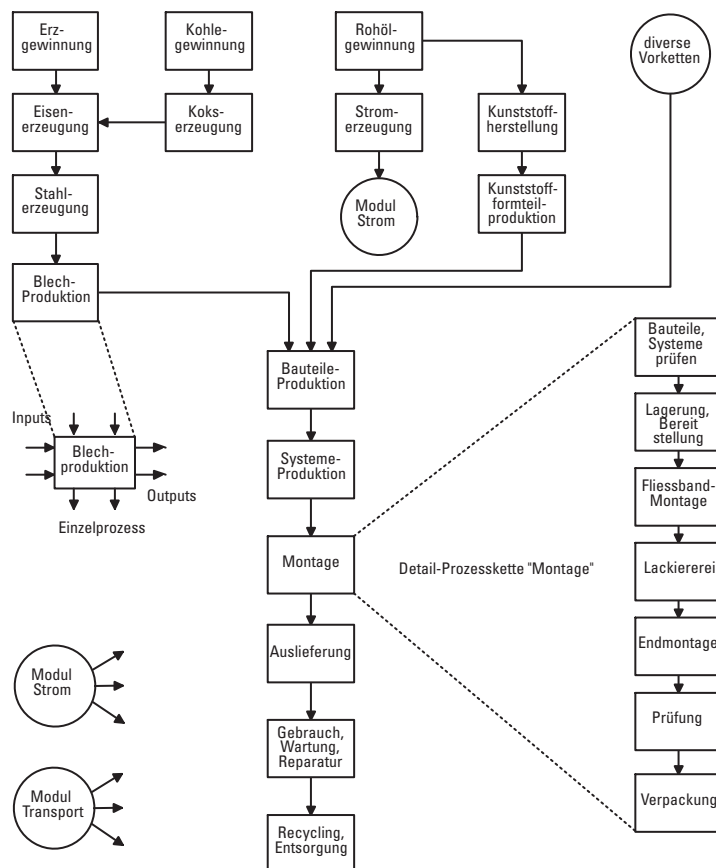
Erzgewinnung

Kohlegewinnung

Eisenerzeugung

Kokserzeugung

Stahlerzeugung

Blech-Produktion

Rohölgewinnung

Stromerzeugung

Modul Strom

Kunststoffherstellung

Kunststoffformteilproduktion

diverse Vorketten

Inputs

Blechproduktion

Outputs

Einzelprozess

Bauteile-Produktion

Systeme-Produktion

Montage

Detail-Prozesskette "Montage"

Auslieferung

Gebrauch, Wartung, Reparatur

Recycling, Entsorgung

Bauteile, Systeme prüfen

Lagerung, Bereit stellung

Fliessband-Montage

Lackiererei

Endmontage

Prüfung

Verpackung

Modul Strom

Modul Transport